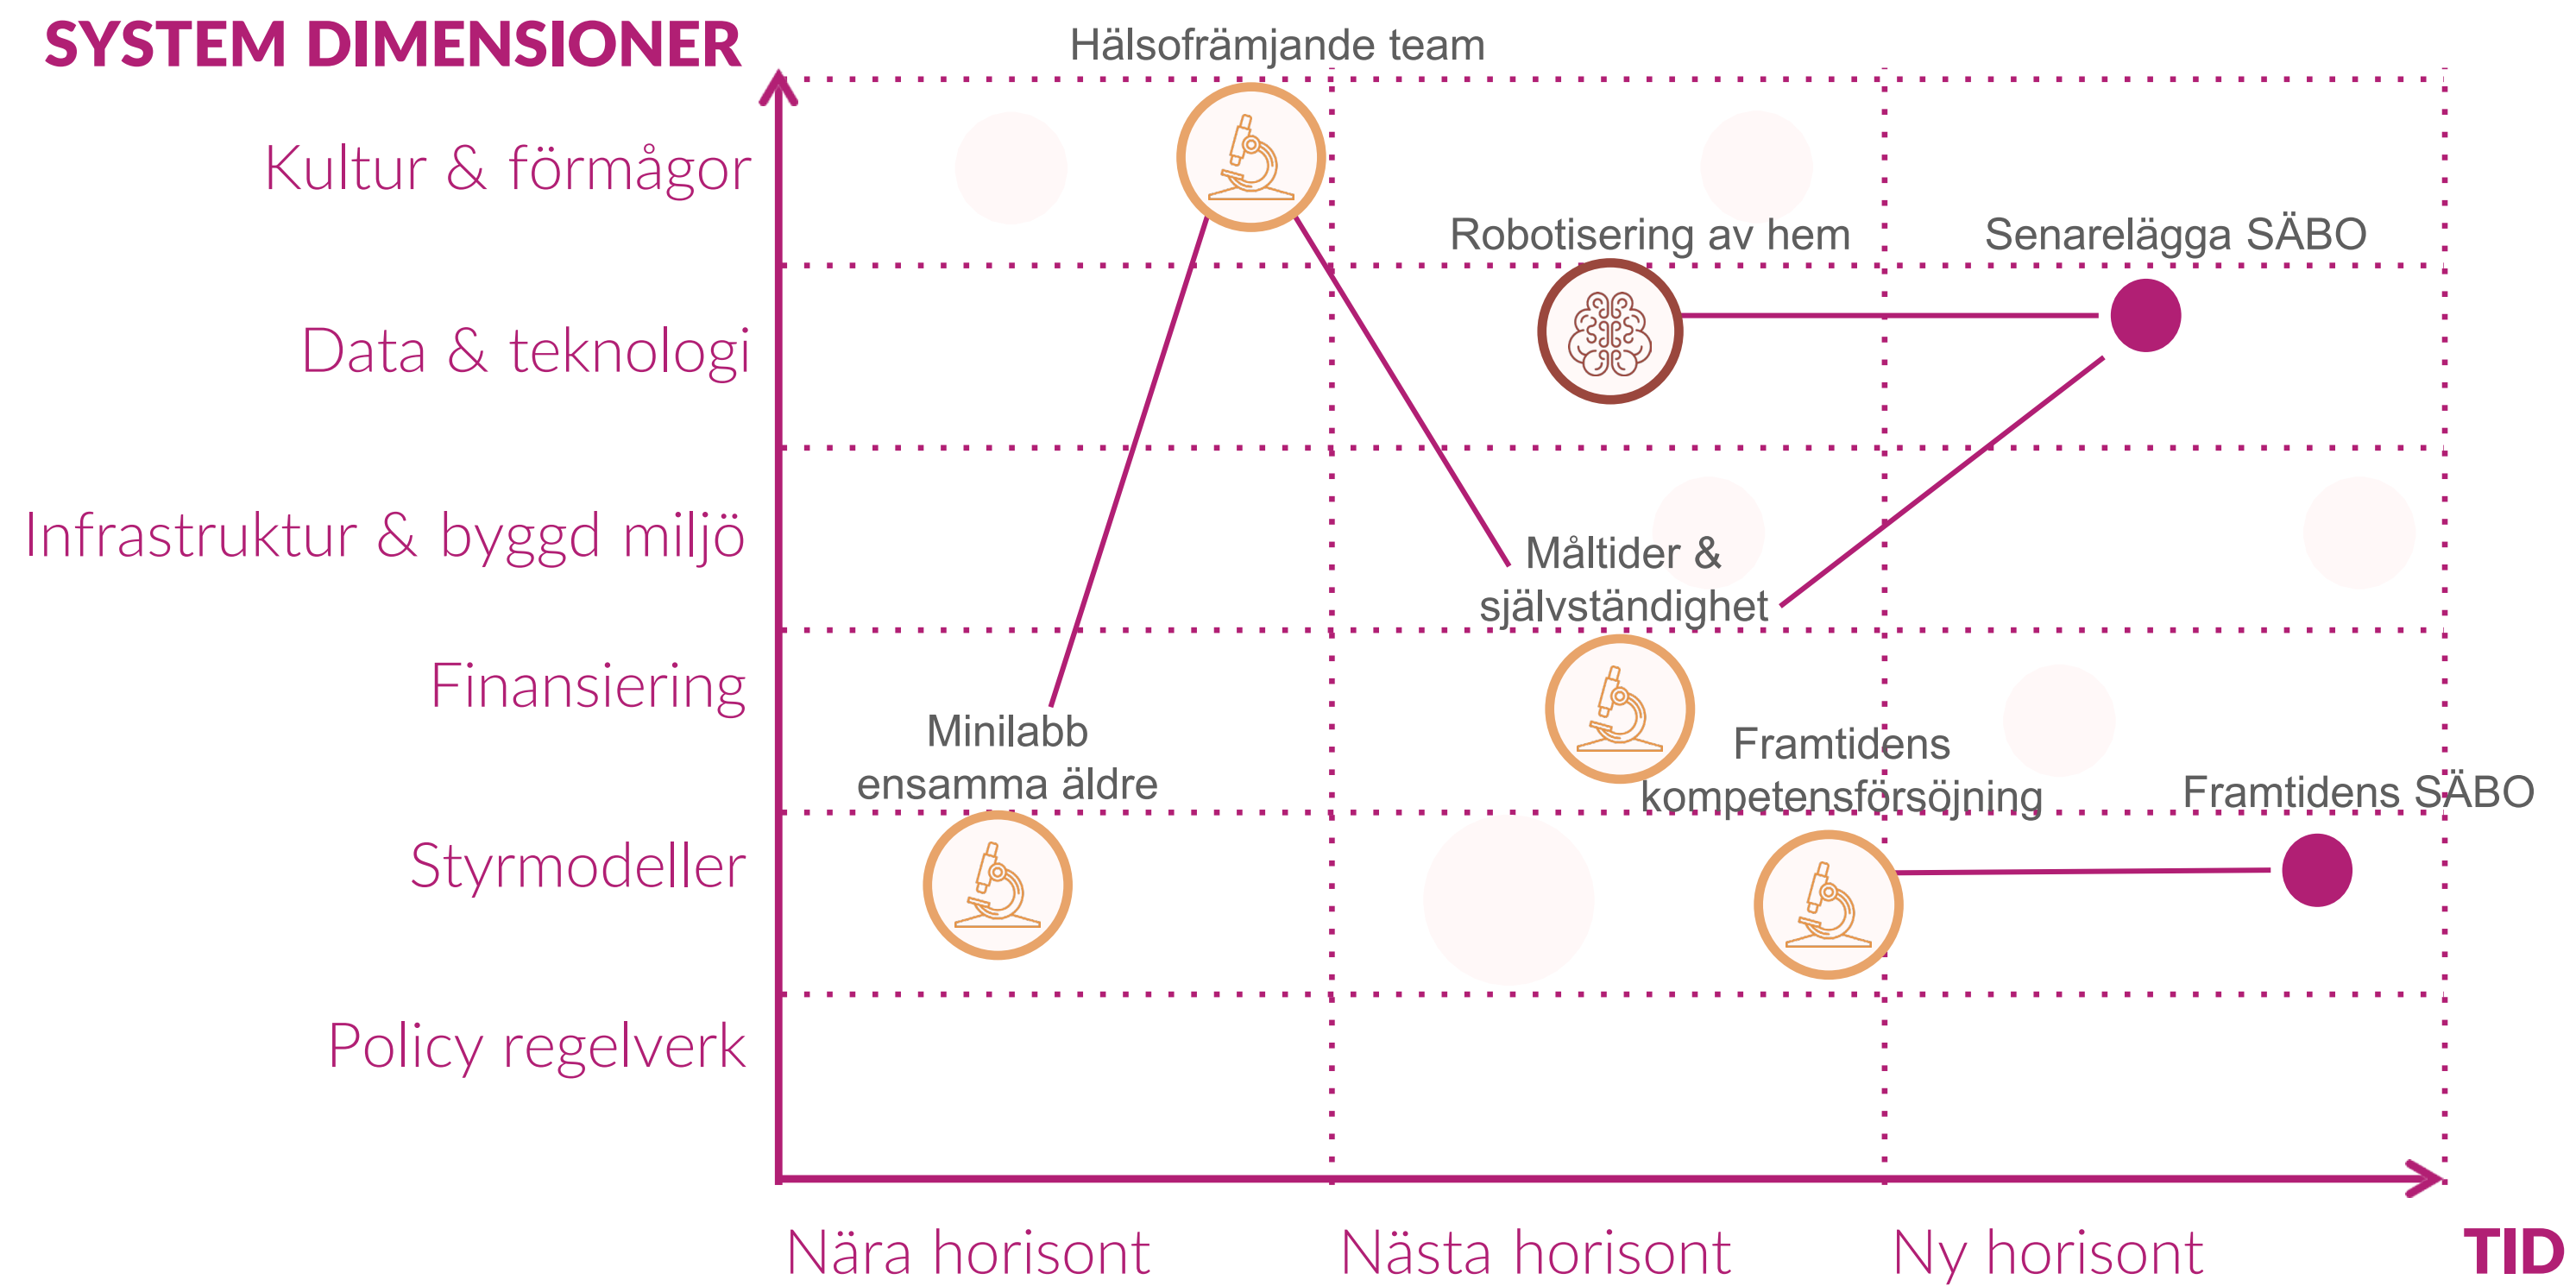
SYSTEM DIMENSIONER

Hälsofrämjande team

Kultur & förmågor

Robotisering av hem

Senarelägga SÄBO

Data & teknologi

Infrastruktur & byggd miljö

Måltider & självständighet

Finansiering

Minilabb ensamma äldre

Framtidens kompetensförsöjning

Framtidens SÄBO

Styrmodeller

Policy regelverk

Nära horisont

Nästa horisont

Ny horisont

TID